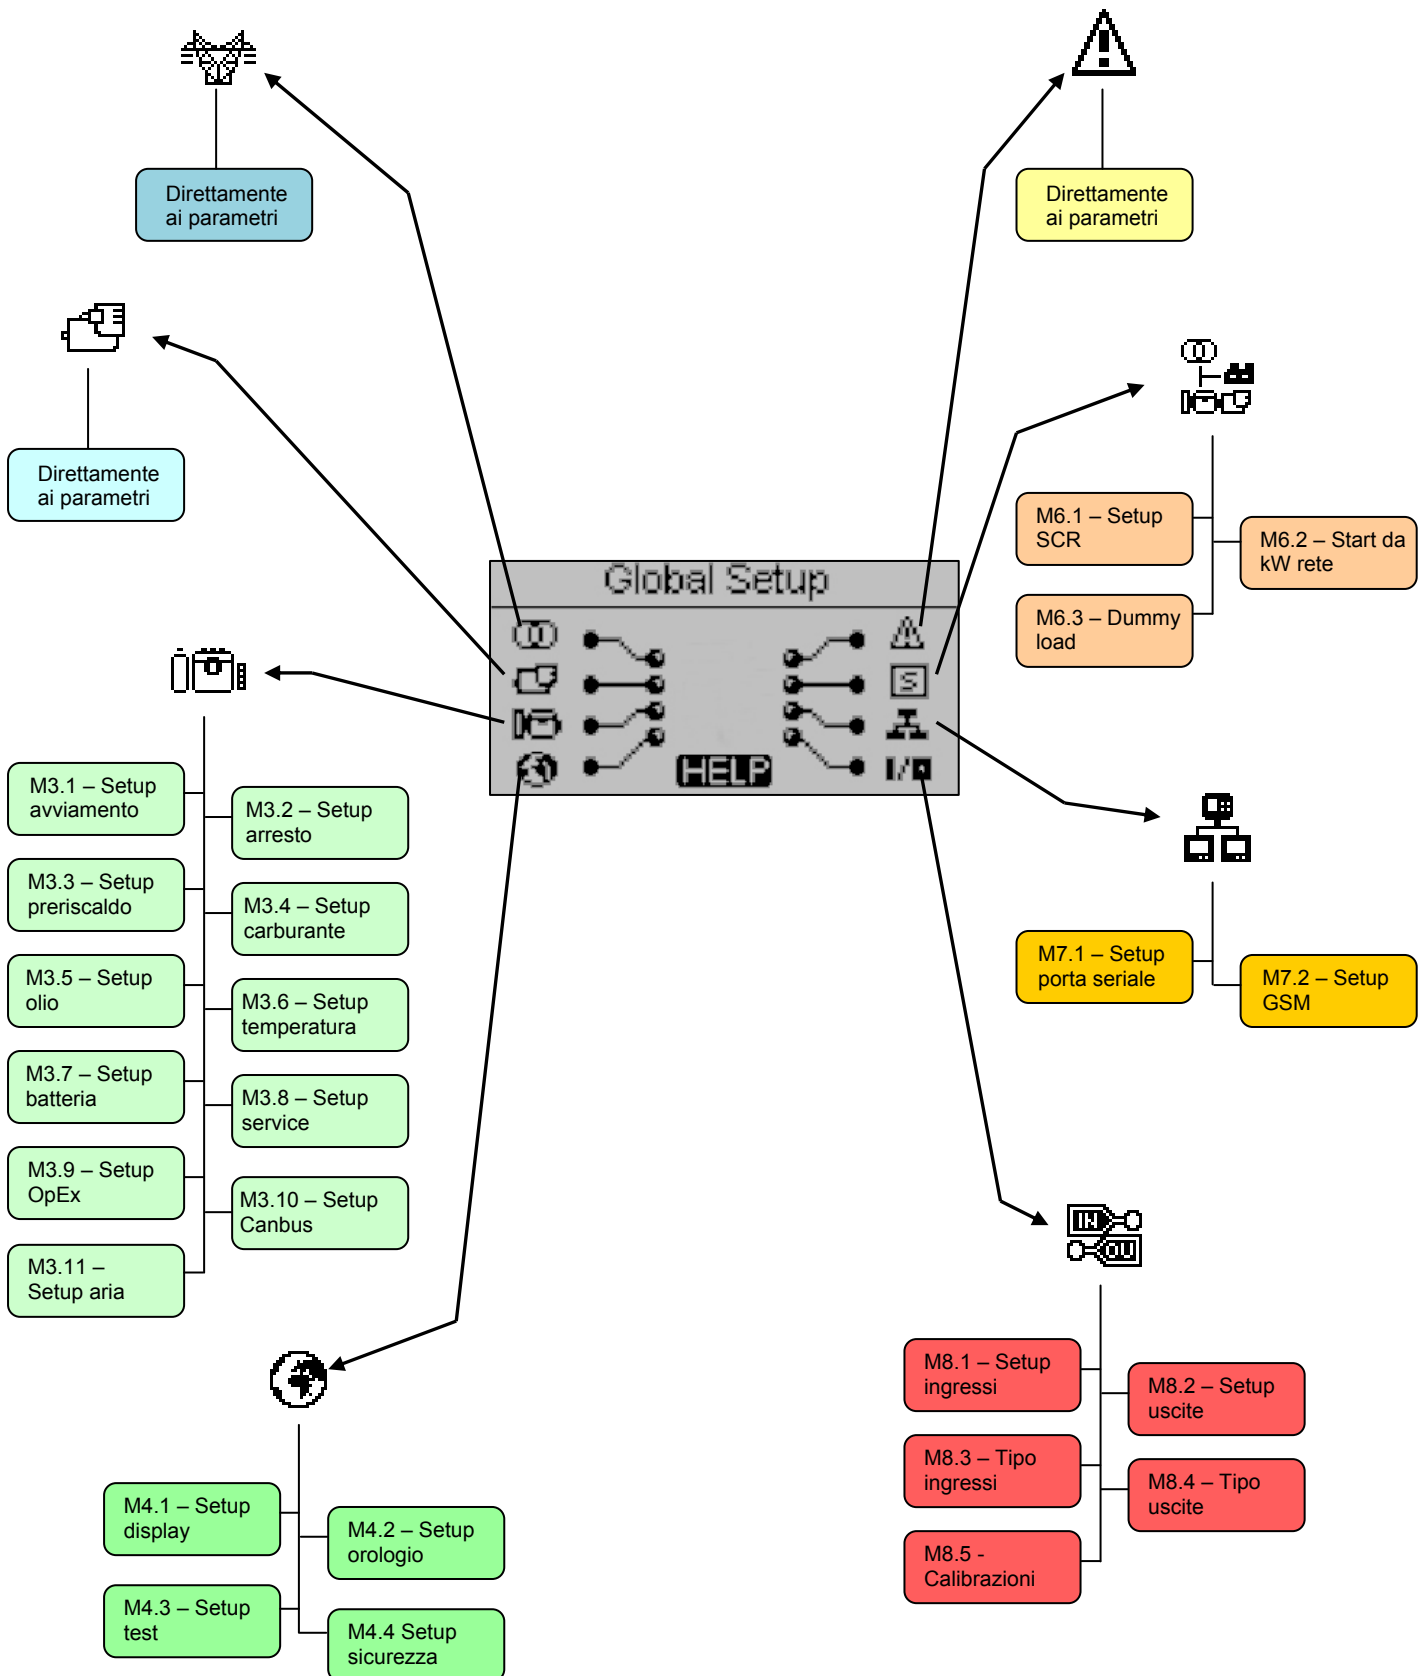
Direttamente ai parametri

Direttamente ai parametri

Direttamente ai parametri

Global Setup

HELP

I/O

M6.1 – Setup SCR

M6.2 – Start da kW rete

M6.3 – Dummy load

M7.1 – Setup porta seriale

M7.2 – Setup GSM

M3.1 – Setup avviamento

M3.2 – Setup arresto

M3.3 – Setup preriscaldo

M3.4 – Setup carburante

M3.5 – Setup olio

M3.6 – Setup temperatura

M3.7 – Setup batteria

M3.8 – Setup service

M3.9 – Setup OpEx

M3.10 – Setup Canbus

M3.11 – Setup aria

IN

OU

M8.1 – Setup ingressi

M8.2 – Setup uscite

M8.3 – Tipo ingressi

M8.4 – Tipo uscite

M8.5 - Calibrazioni

M4.1 – Setup display

M4.2 – Setup orologio

M4.3 – Setup test

M4.4 Setup sicurezza